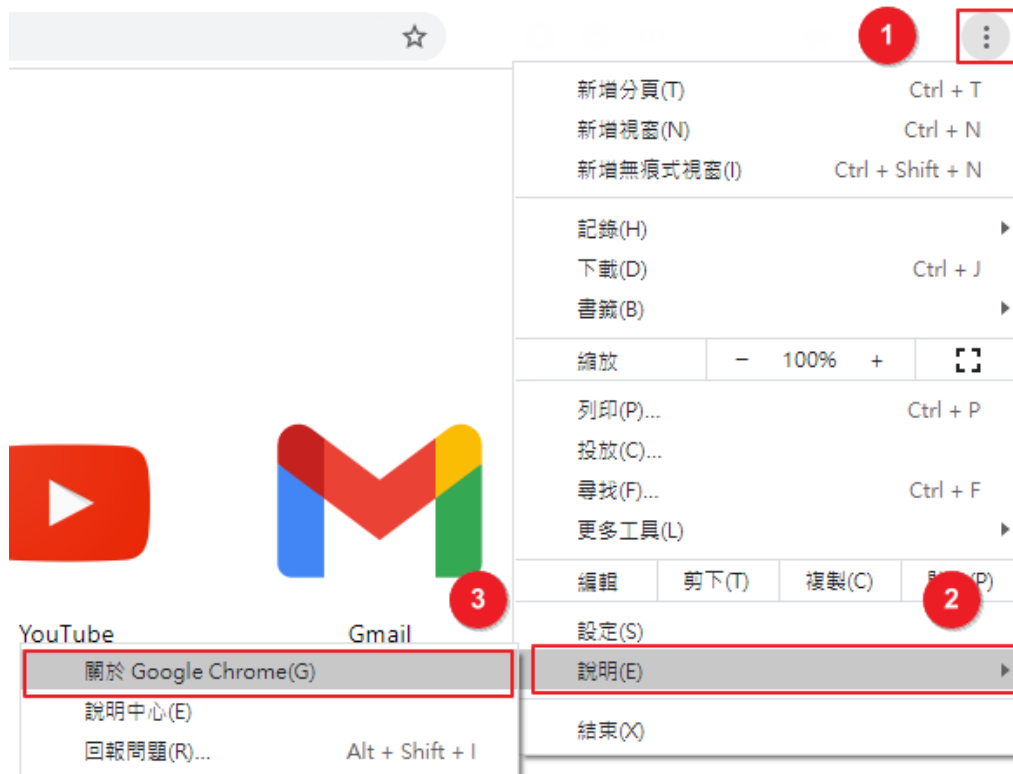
1

新增分頁(T) Ctrl + T
新增視窗(N) Ctrl + N
新增無痕式視窗(I) Ctrl + Shift + N

記錄(H)
下載(D) Ctrl + J
書籤(B)

| 縮放 | − | 100% | + |
|---|---|---|---|

列印(P)... Ctrl + P
投放(C)...
尋找(F)... Ctrl + F
更多工具(L)

| 編輯 | 剪下(T) | 複製(C) | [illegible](P) |
|---|---|---|---|

2

3

YouTube

Gmail

設定(S)
說明(E)

結束(X)

關於 Google Chrome(G)
說明中心(E)
回報問題(R)... Alt + Shift + I